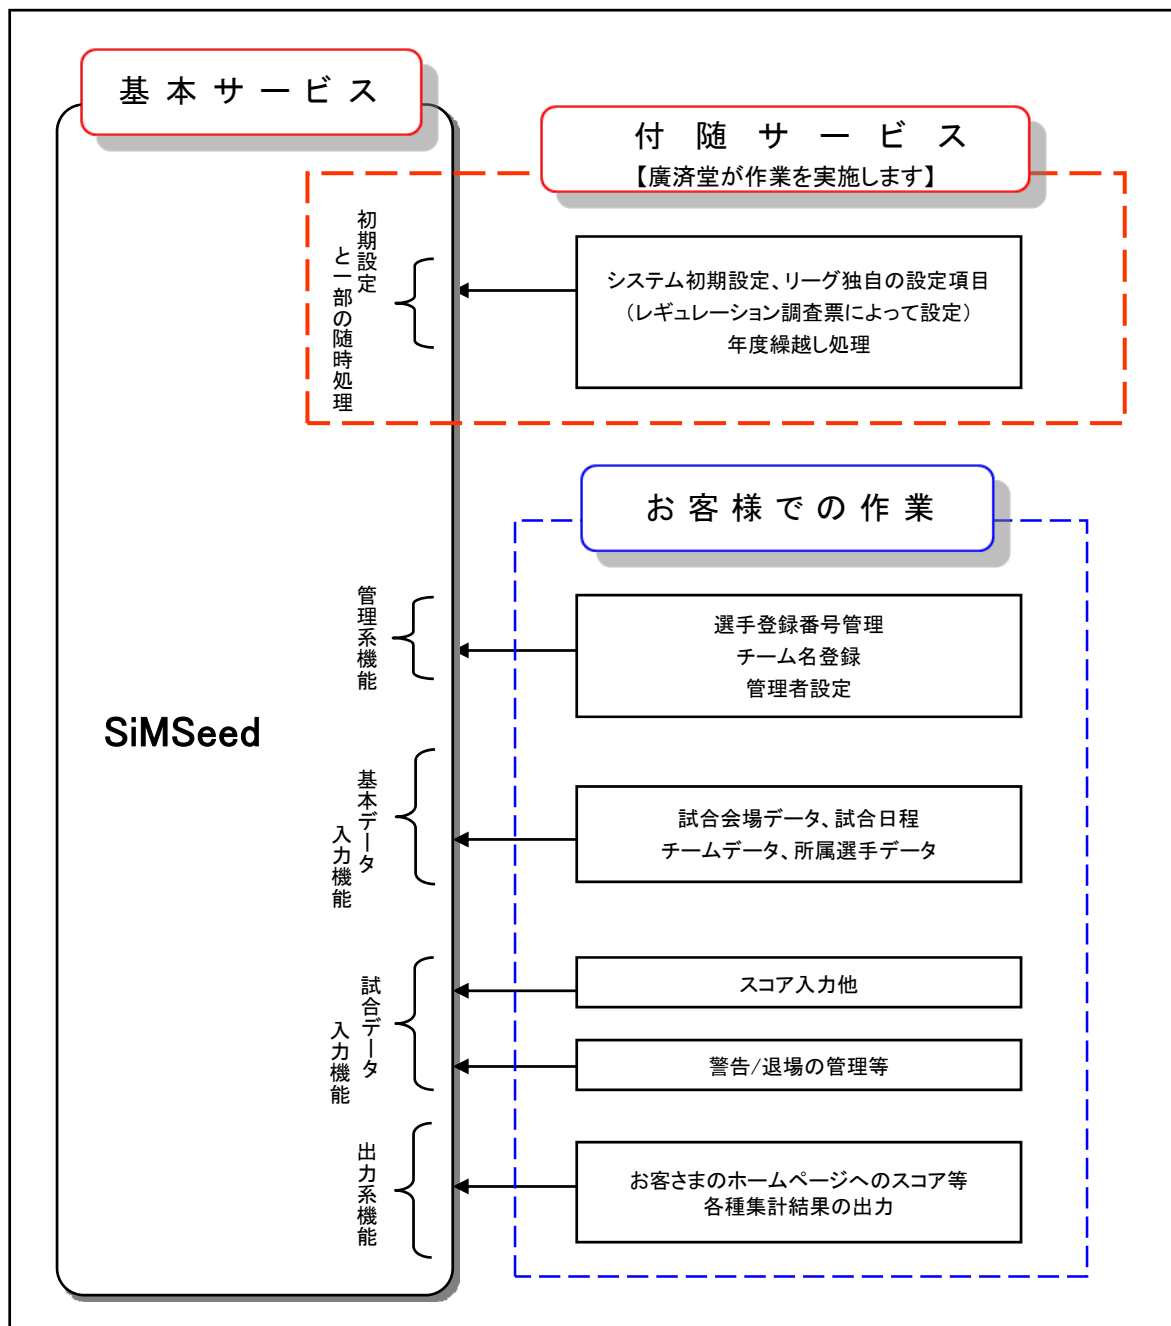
基本サービス

付随サービス
【廣済堂が作業を実施します】

初期設定と一部の随時処理

システム初期設定、リーグ独自の設定項目
(レギュレーション調査票によって設定)
年度繰越し処理

お客様での作業

SiMSeed

管理系機能

選手登録番号管理
チーム名登録
管理者設定

基本データ入力機能

試合会場データ、試合日程
チームデータ、所属選手データ

試合データ入力機能

スコア入力他

警告/退場の管理等

出力系機能

お客さまのホームページへのスコア等
各種集計結果の出力